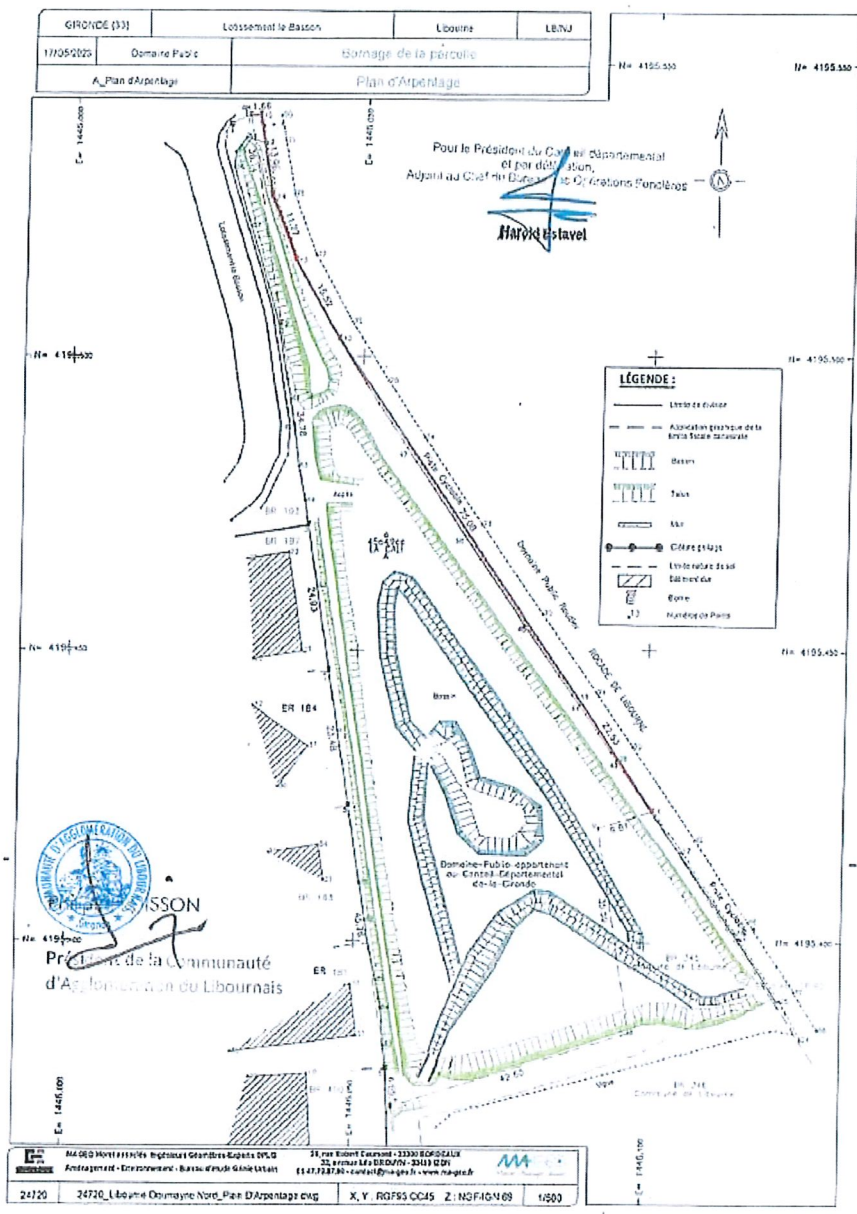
| GIRONDE (33) | Lotissement le Basson | Libourne | LBNJ |
|---|---|---|---|
| 17/05/2023 | Domaine Public | Bornage de la parcelle | |
| A_Plan d'Arpentage | | Plan d'Arpentage | |

N= 4195.550

N= 4195.550

E= 1445.000

E= 1445.050

1.66

11.57

15.52

Lotissement le Basson

Pour le Président du Conseil départemental et par délégation, Adjoint au Chef du Bureau des Opérations Foncières

Harold Estavel

N= 4195.500

N= 4195.500

LÉGENDE :

Limite de division

Application graphique de la limite fiscale cadastrale

Bassin

Talus

Mur

Clôture grillage

Limite nature de sol

Bâtiment dur

Borne

13 Numéro de Points

34.78

ER 183

ER 182

Accès

Piste Cyclable 24.08

Domaine Public Routier

ROCADE DE LIBOURNE

24.03

N= 4195.450

N= 4195.450

ER 184

Bassin

22.48

22.53

6.81

Domaine Public appartenant au Conseil Départemental de la Gironde

ER 181

Philippe BUISSON

Président de la Communauté d'Agglomération du Libournais

N= 4195.400

N= 4195.400

ER 180

ER 745

Commune de Libourne

Piste Cyclable

E= 1445.000

E= 1445.050

42.50

Voie

ER 746

Commune de Libourne

E= 1445.100

MAGEO Hervé associés Ingénieurs Géomètres-Experts DPLG 31, rue Robert Caumont - 33300 BORDEAUX 33, avenue Léo DROUYN - 33410 CDIH

Aménagement - Environnement - Bureau d'étude Génie Urbain 05.47.72.87.80 - contact@mageo.fr - www.mageo.fr

MAGEO

| 24720 | 24720_Libourne Doumayne Nord_Plan D'Arpentage.dwg | X, Y : RGF93 CC45 | Z : NGF-IGN 69 | 1/500 |
|---|---|---|---|---|